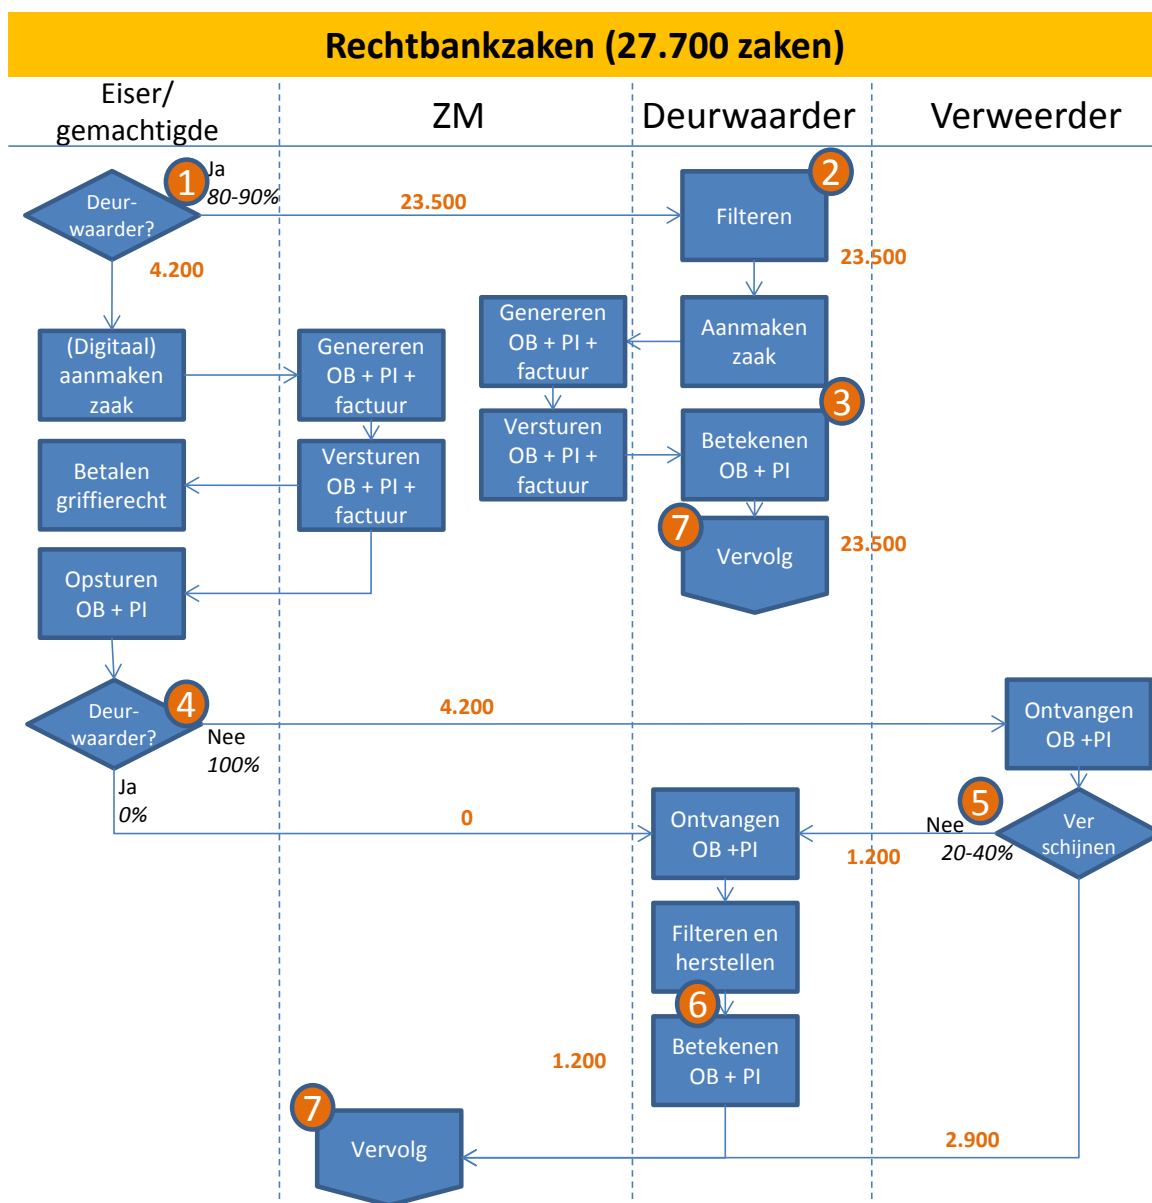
Rechtbankzaken (27.700 zaken)

Eiser/ gemachtigde

ZM

Deurwaarder

Verweerder

1

Deur-waarder?

Ja
80-90%

23.500

2

Filteren

23.500

4.200

Aanmaken zaak

Genereren OB + PI + factuur

(Digitaal) aanmaken zaak

Genereren OB + PI + factuur

3

Versturen OB + PI + factuur

Betekenen OB + PI

Betalen griffierecht

Versturen OB + PI + factuur

7

Vervolg

23.500

Opsturen OB + PI

4

Deur-waarder?

4.200

Ontvangen OB +PI

Nee
100%

Ja
0%

0

Ontvangen OB +PI

5

Nee
20-40%

Ver schijnen

1.200

Filteren en herstellen

6

Betekenen OB + PI

1.200

7

Vervolg

2.900